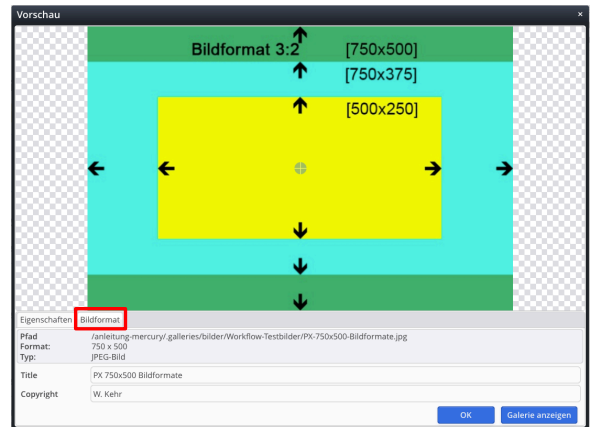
Vorschau
×

Bildformat 3:2 [750x500]
[750x375]
[500x250]

Eigenschaften Bildformat

Pfad /anleitung-mercury/.galleries/bilder/Workflow-Testbilder/PX-750x500-Bildformate.jpg
Format: 750 x 500
Typ: JPEG-Bild

Title PX 750x500 Bildformate

Copyright W. Kehr

OK Galerie anzeigen